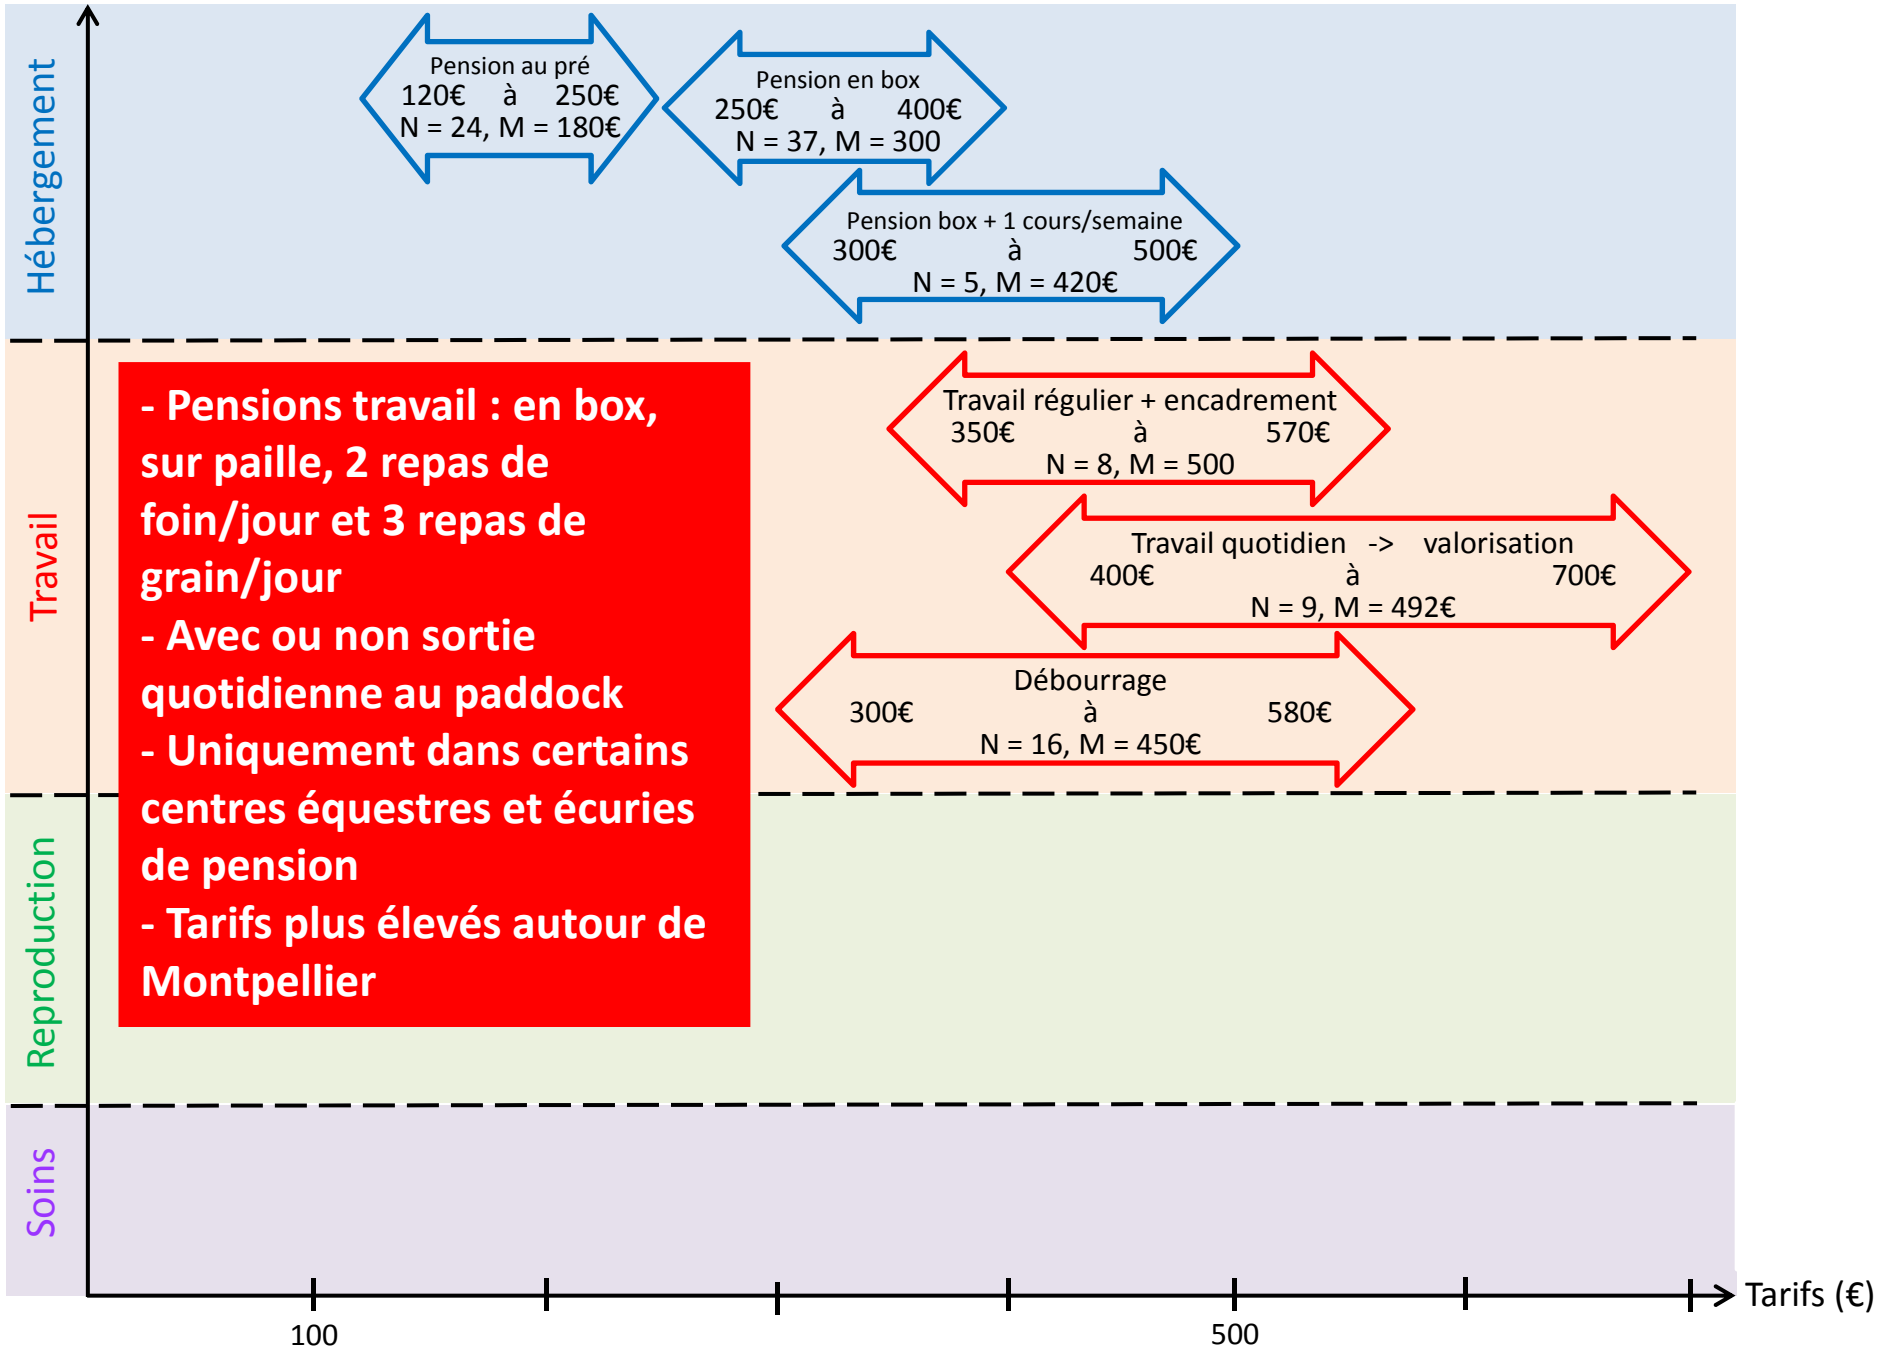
Hébergement

Pension au pré
120€ à 250€
N = 24, M = 180€

Pension en box
250€ à 400€
N = 37, M = 300

Pension box + 1 cours/semaine
300€ à 500€
N = 5, M = 420€

Travail

- Pensions travail : en box, sur paille, 2 repas de foin/jour et 3 repas de grain/jour
- Avec ou non sortie quotidienne au paddock
- Uniquement dans certains centres équestres et écuries de pension
- Tarifs plus élevés autour de Montpellier

Travail régulier + encadrement
350€ à 570€
N = 8, M = 500

Travail quotidien -> valorisation
400€ à 700€
N = 9, M = 492€

Débourrage
300€ à 580€
N = 16, M = 450€

Reproduction

Soins

100
500
Tarifs (€)